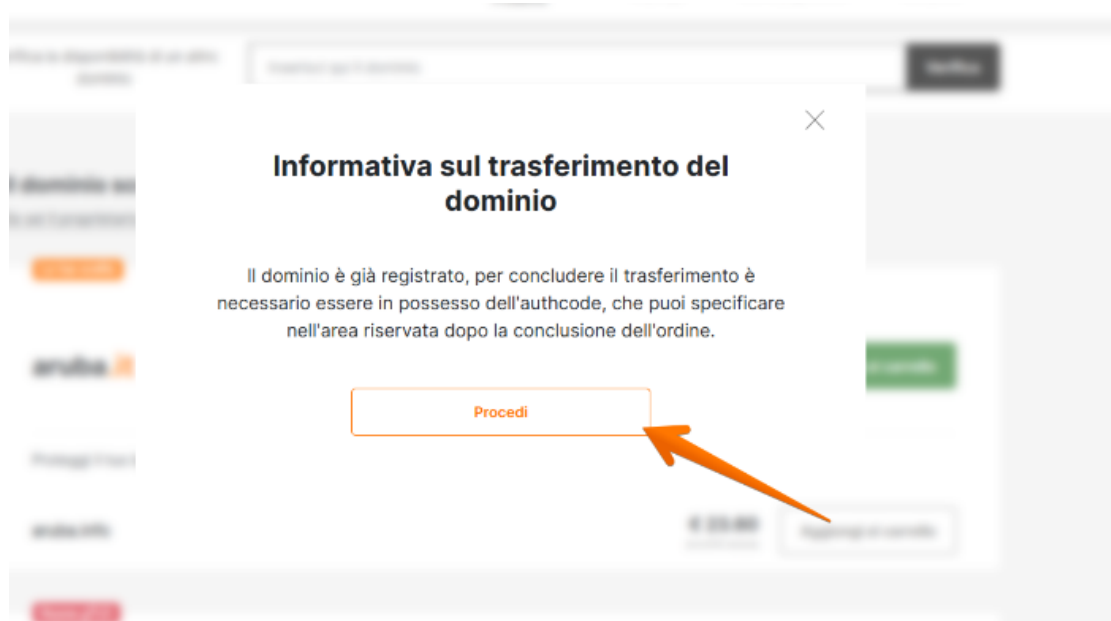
Informativa sul trasferimento del dominio

Il dominio è già registrato, per concludere il trasferimento è necessario essere in possesso dell'authcode, che puoi specificare nell'area riservata dopo la conclusione dell'ordine.

Procedi